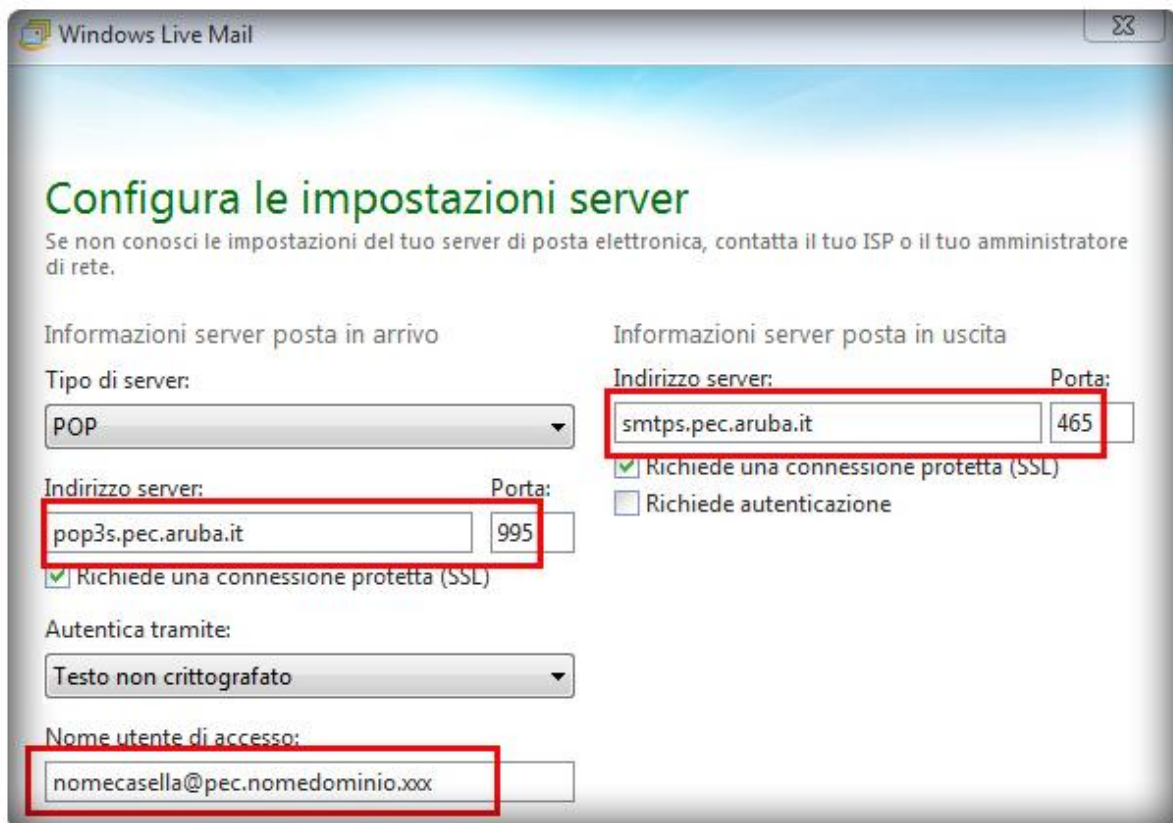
Windows Live Mail

Configura le impostazioni server

Se non conosci le impostazioni del tuo server di posta elettronica, contatta il tuo ISP o il tuo amministratore di rete.

Informazioni server posta in arrivo

Tipo di server:

POP

Indirizzo server:

Porta:

pop3s.pec.aruba.it

995

Richiede una connessione protetta (SSL)

Autentica tramite:

Testo non crittografato

Nome utente di accesso:

nomecasella@pec.nomedominio.xxx

Informazioni server posta in uscita

Indirizzo server:

Porta:

smtps.pec.aruba.it

465

Richiede una connessione protetta (SSL)

Richiede autenticazione